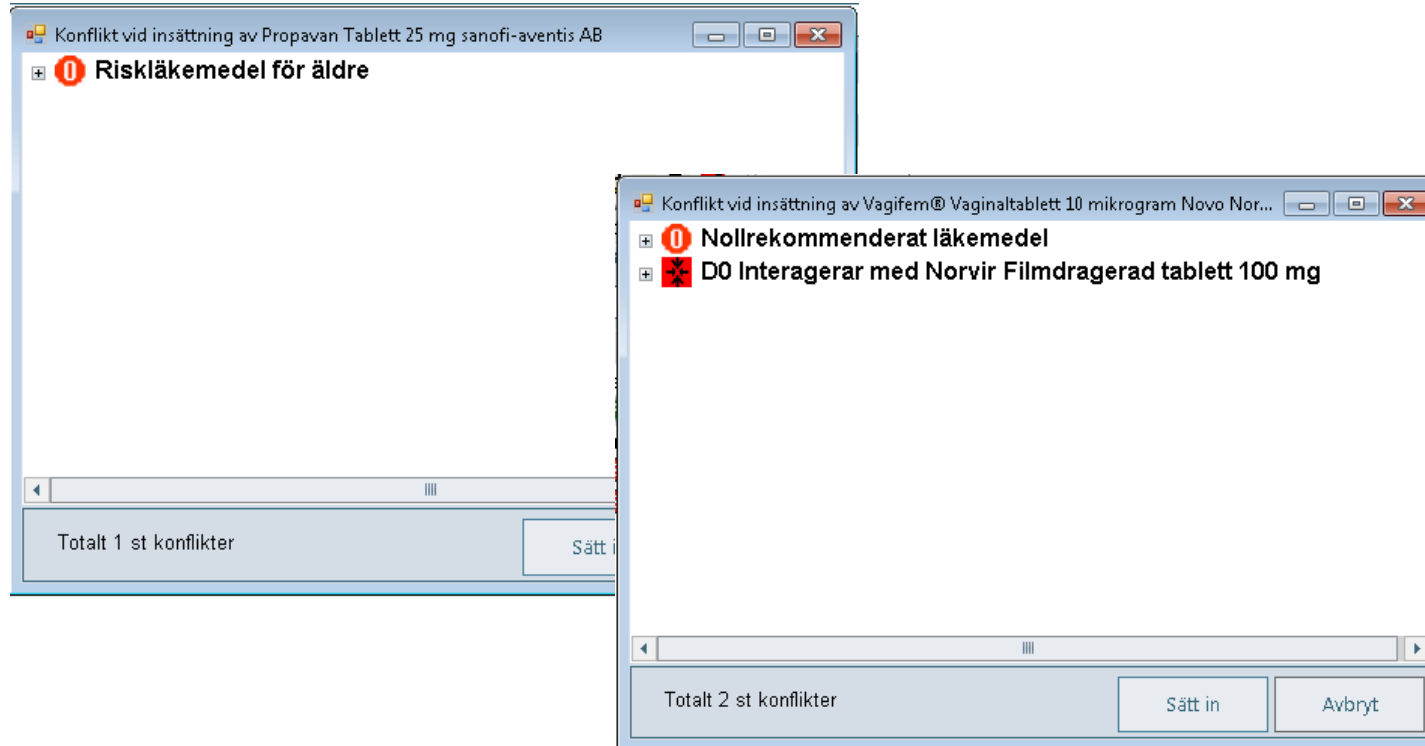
Konflikt vid insättning av Propavan Tablett 25 mg sanofi-aventis AB

Riskläkemedel för äldre

Totalt 1 st konflikter

Sätt i

Konflikt vid insättning av Vagifem® Vaginaltablett 10 mikrogram Novo Nor...

Nollrekommenderat läkemedel

D0 Interagerar med Norvir Filmdragerad tablett 100 mg

Totalt 2 st konflikter

Sätt in

Avbryt